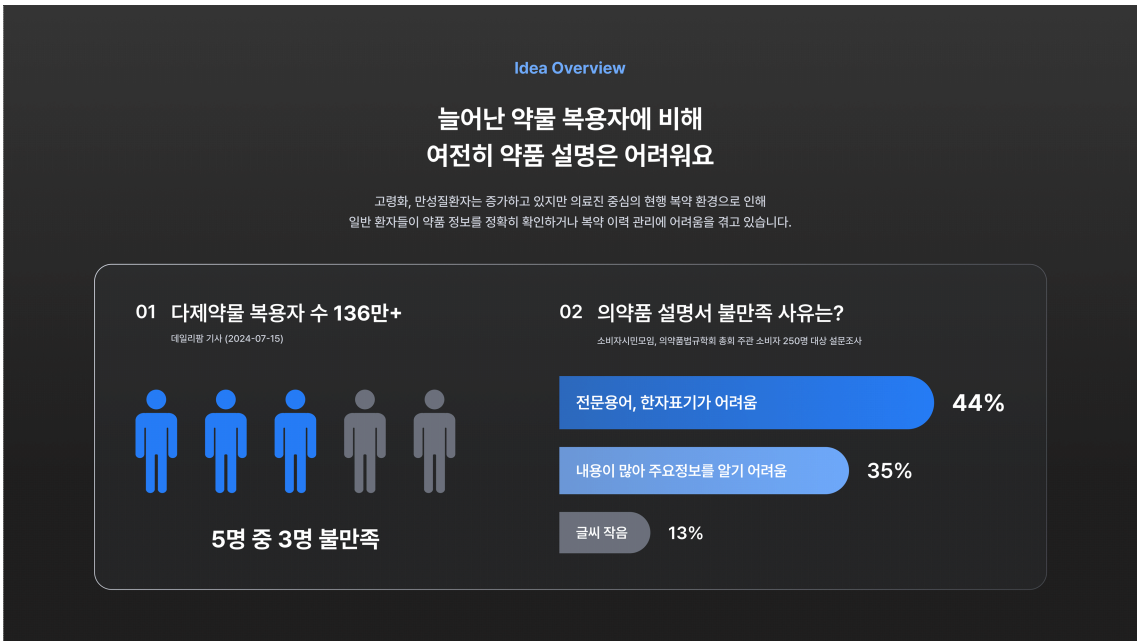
Idea Overview

늘어난 약물 복용자에 비해
여전히 약품 설명은 어려워요

고령화, 만성질환자는 증가하고 있지만 의료진 중심의 현행 복약 환경으로 인해
일반 환자들이 약품 정보를 정확히 확인하거나 복약 이력 관리에 어려움을 겪고 있습니다.

01 다제약물 복용자 수 136만+
데일리팜 기사 (2024-07-15)

5명 중 3명 불만족

02 의약품 설명서 불만족 사유는?
소비자시민모임, 의약품법규학회 총회 주관 소비자 250명 대상 설문조사

전문용어, 한자표기가 어려움 44%

내용이 많아 주요정보를 알기 어려움 35%

글씨 작음 13%